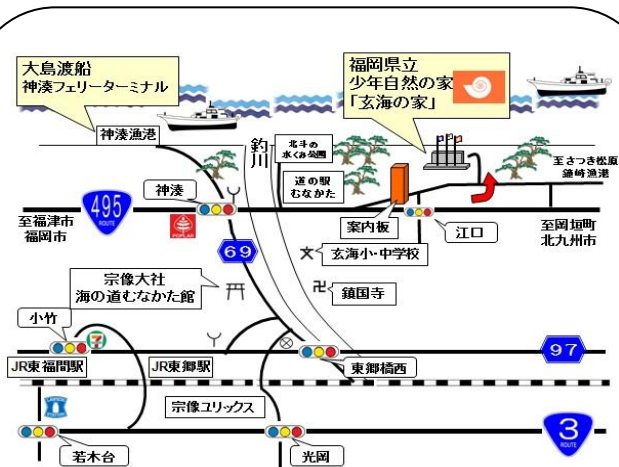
大島渡船
神湊フェリーターミナル

福岡県立
少年自然の家
「玄海の家」

神湊漁港

釣川

北斗の水くみ公園

道の駅
むなかた

王さつき松原
鐘崎漁港

神湊

495
ROUTE

至福津市
福岡市

POPLAR

案内板

江口

至岡垣町
北九州市

69

玄海小・中学校

宗像大社
海の道むなかた館

鎮国寺

小竹

97

JR東福間駅

JR東郷駅

東郷橋西

LAWSON

宗像ユリックス

3
ROUTE

若木台

光岡